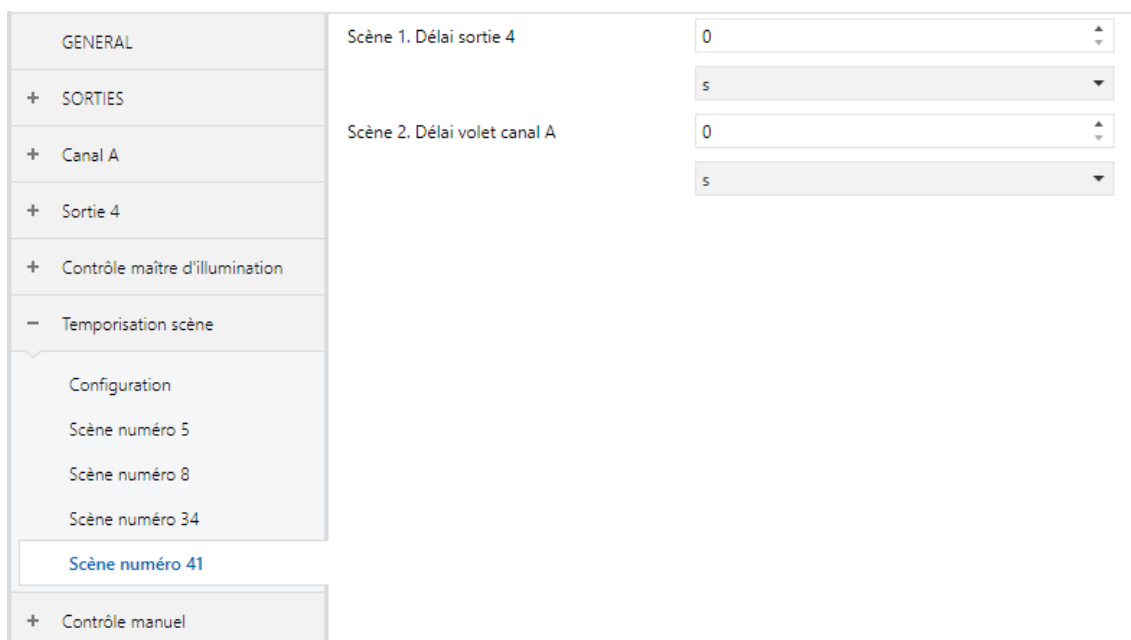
GENERAL

+ SORTIES

+ Canal A

+ Sortie 4

+ Contrôle maître d'illumination

− Temporisation scène

Configuration

Scène numéro 5

Scène numéro 8

Scène numéro 34

Scène numéro 41

+ Contrôle manuel

Scène 1. Délai sortie 4 | 0

s

Scène 2. Délai volet canal A | 0

s